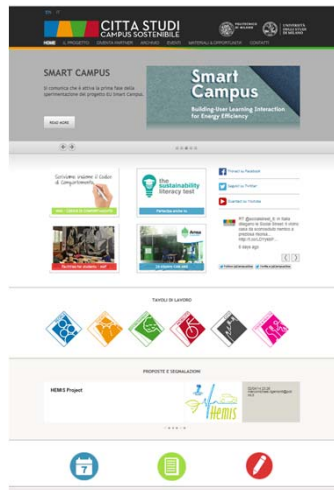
CITTA STUDI
CAMPUS SOSTENIBILE

HOME  IL PROGETTO  DIVENTA PARTNER  ARCHIVIO  EVENTI  MATERIALI & OPPORTUNITÀ  CONTATTI

SMART CAMPUS

Si comunica che è attiva la prima fase della sperimentazione del progetto EU Smart Campus.

READ MORE

Smart Campus
Building-User Learning Interaction for Energy Efficiency

the sustainability literacy test

Trovaci su Facebook
Seguici su Twitter
Guardaci su Youtube

RT @sostenibilei_it: In Italia rifiugiano le Social Street: il vicino di casa da sconosciuto diventa prezioso risorsa... http://t.co/...
4 days ago

TAVOLI DI LAVORO

PROPOSTE E SEGNALAZIONI

HEMIS Project

HEMIS